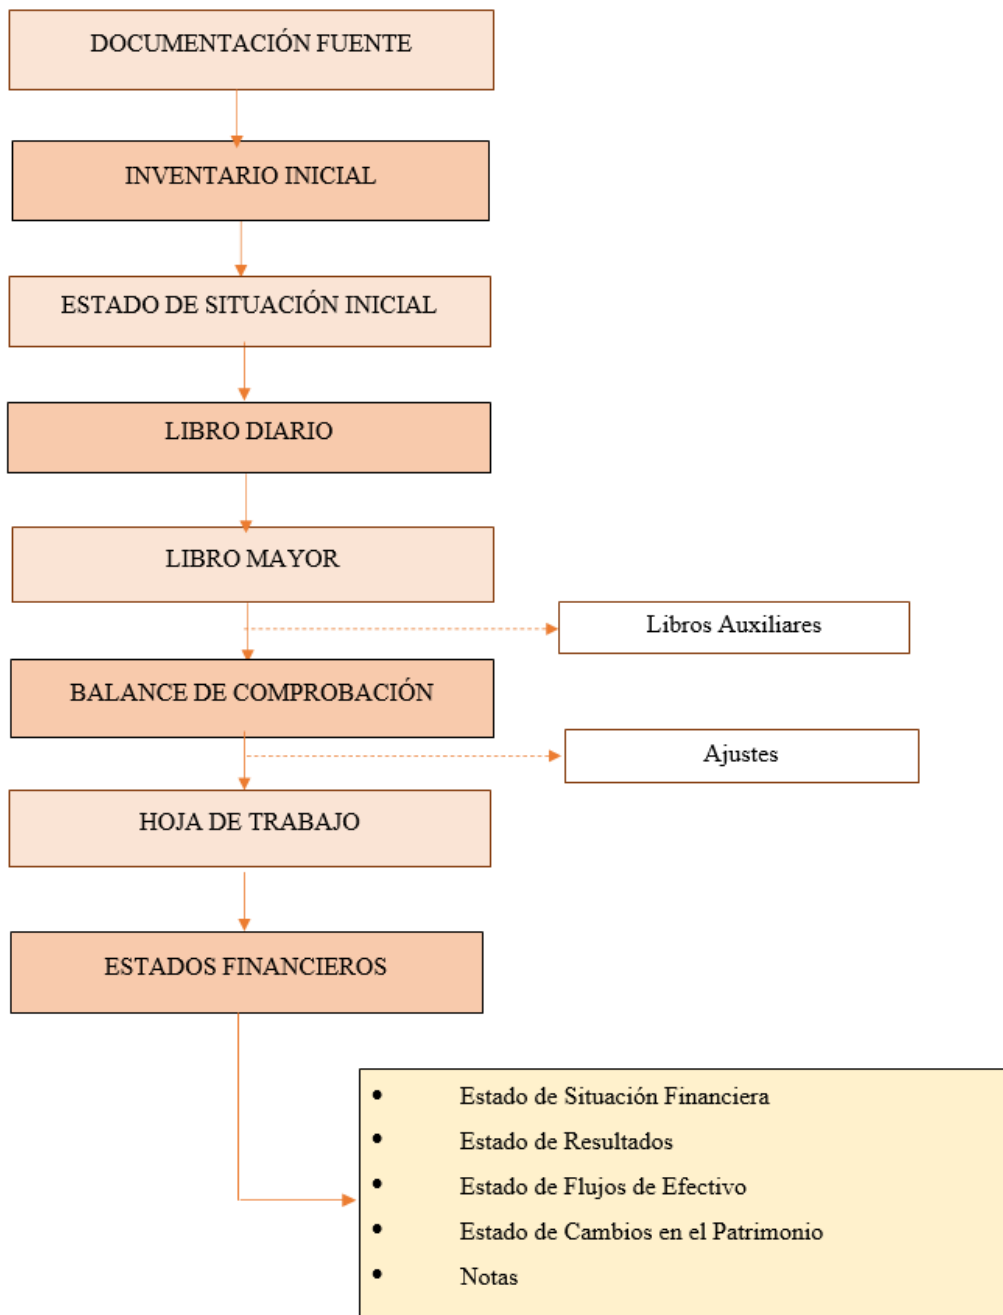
DOCUMENTACIÓN FUENTE

INVENTARIO INICIAL

ESTADO DE SITUACIÓN INICIAL

LIBRO DIARIO

LIBRO MAYOR

Libros Auxiliares

BALANCE DE COMPROBACIÓN

Ajustes

HOJA DE TRABAJO

ESTADOS FINANCIEROS

- Estado de Situación Financiera
- Estado de Resultados
- Estado de Flujos de Efectivo
- Estado de Cambios en el Patrimonio
- Notas